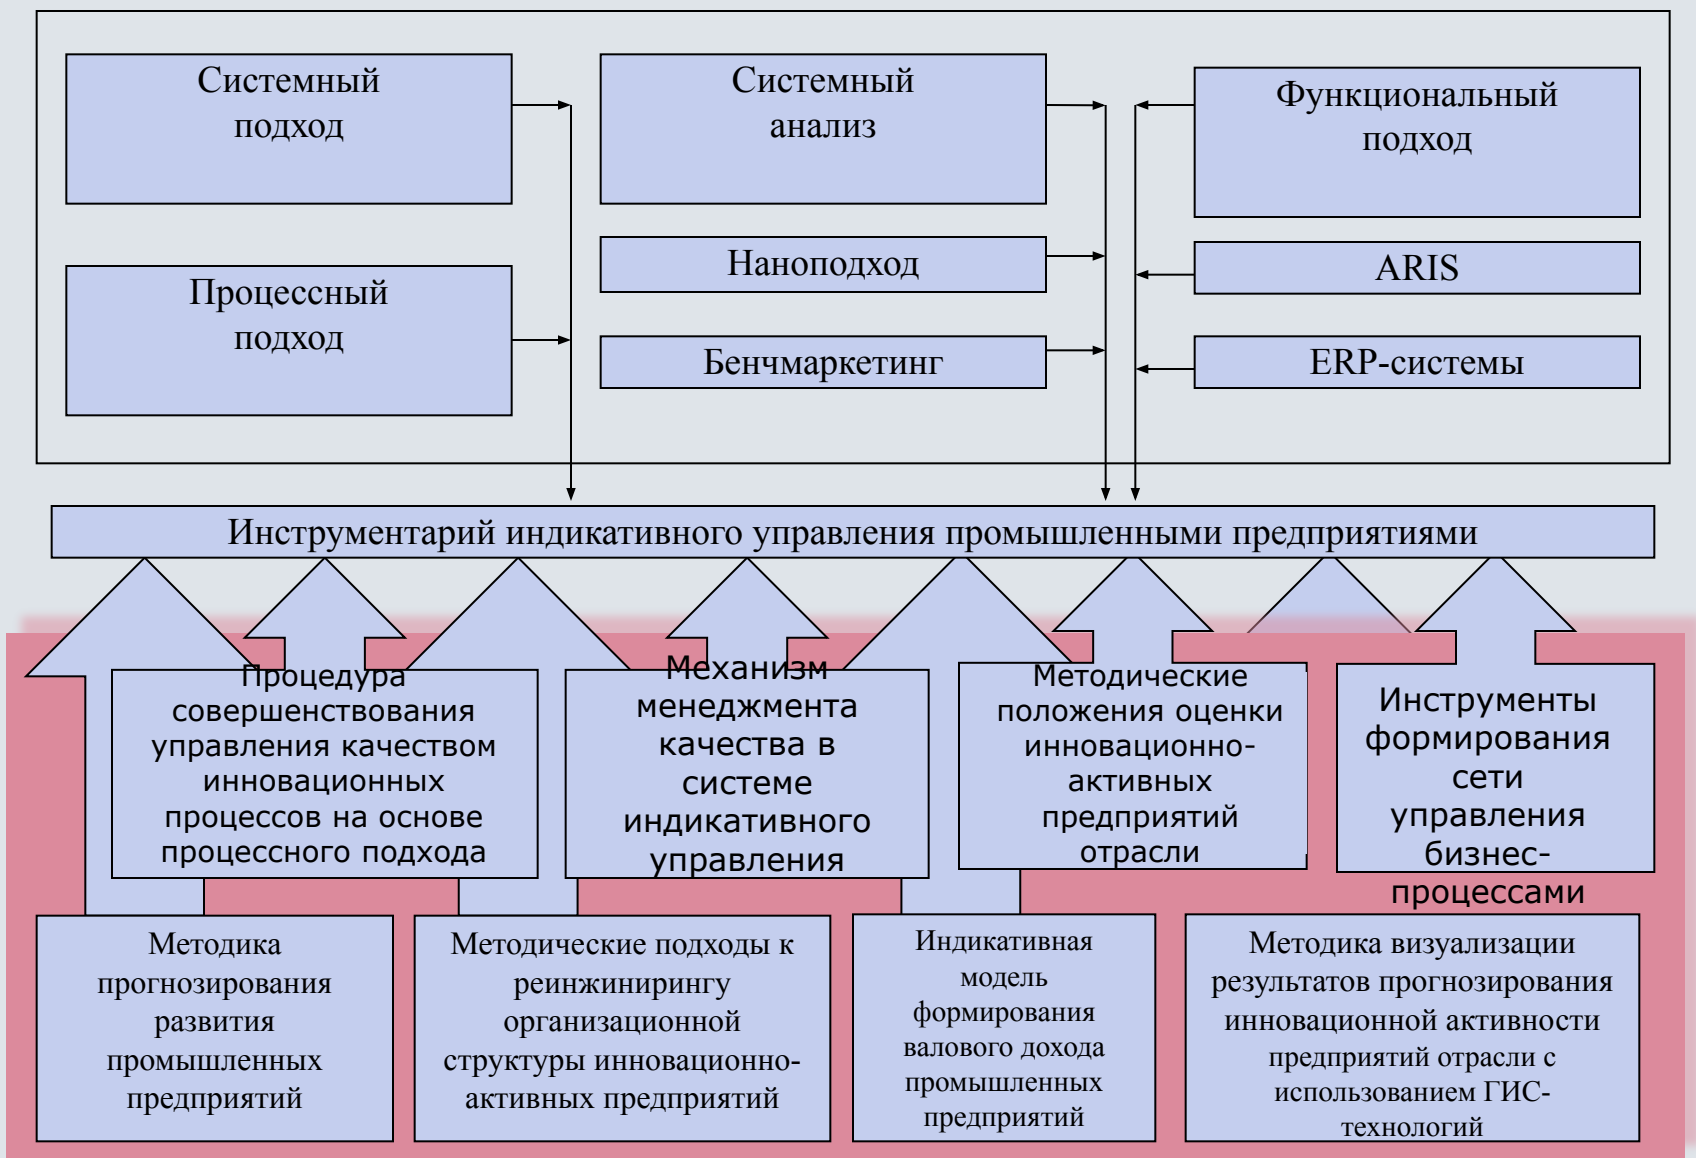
Системный подход

Системный анализ

Функциональный подход

Процессный подход

Наноподход

ARIS

Бенчмаркетинг

ERP-системы

Инструментарий индикативного управления промышленными предприятиями

Процедура совершенствования управления качеством инновационных процессов на основе процессного подхода

Механизм менеджмента качества в системе индикативного управления

Методические положения оценки инновационно-активных предприятий отрасли

Инструменты формирования сети управления бизнес-процессами

Методика прогнозирования развития промышленных предприятий

Методические подходы к реинжинирингу организационной структуры инновационно-активных предприятий

Индикативная модель формирования валового дохода промышленных предприятий

Методика визуализации результатов прогнозирования инновационной активности предприятий отрасли с использованием ГИС-технологий